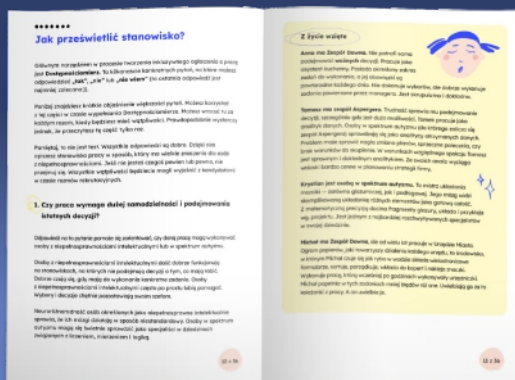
Jak prześwietlić stanowisko?

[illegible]

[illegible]

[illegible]

1. Czy praca wymaga dużej samodzielności i podejmowania istotnych decyzji?

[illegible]

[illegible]

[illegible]

Z życia wzięte

Anna ma Zespół Downa. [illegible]

Tymon ma zespół Aspergera. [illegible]

Krystian jest osobą w spektrum autyzmu. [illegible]

Michał ma Zespół Downa. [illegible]

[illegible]

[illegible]